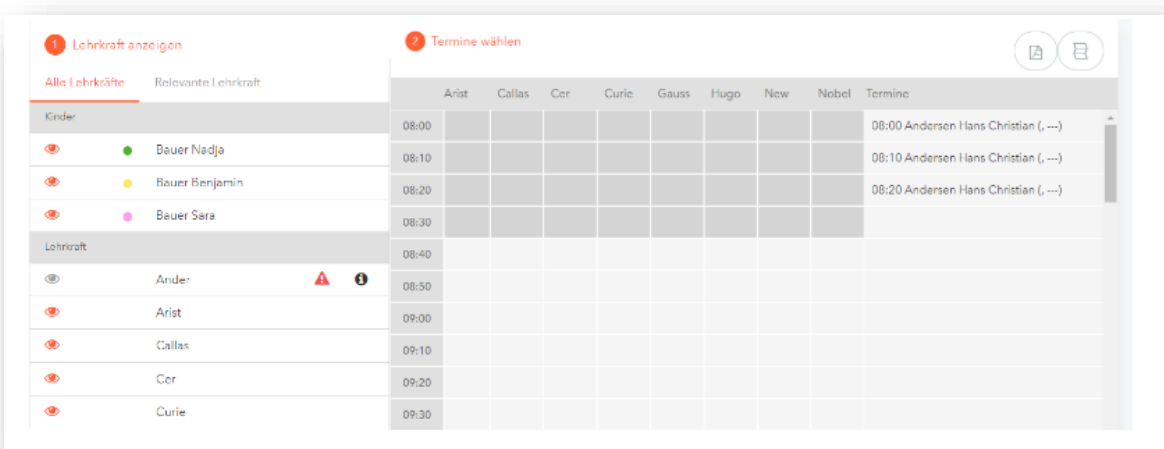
1 Lehrkraft anzeigen

Alle Lehrkräfte | Relevante Lehrkraft

Kinder

Bauer Nadja

Bauer Benjamin

Bauer Sara

Lehrkraft

Ander

Arist

Callas

Cer

Curie

2 Termine wählen

| | Arist | Callas | Cer | Curie | Gauss | Hugo | New | Nobel | Termine |
|---|---|---|---|---|---|---|---|---|---|
| 08:00 | | | | | | | | | 08:00 Andersen Hans Christian (, ---) |
| 08:10 | | | | | | | | | 08:10 Andersen Hans Christian (, ---) |
| 08:20 | | | | | | | | | 08:20 Andersen Hans Christian (, ---) |
| 08:30 | | | | | | | | | |
| 08:40 | | | | | | | | | |
| 08:50 | | | | | | | | | |
| 09:00 | | | | | | | | | |
| 09:10 | | | | | | | | | |
| 09:20 | | | | | | | | | |
| 09:30 | | | | | | | | | |